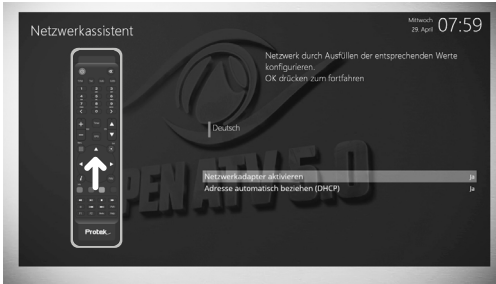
Netzwerkassistent

Mittwoch
29 April
07:59

Netzwerk durch Ausfüllen der entsprechenden Werte konfigurieren.
OK drücken zum fortfahren

Deutsch

OPEN ATV 5.0

| Netzwerkadapter aktivieren | Ja |
|---|---|
| Adresse automatisch beziehen (DHCP) | Ja |

Protek